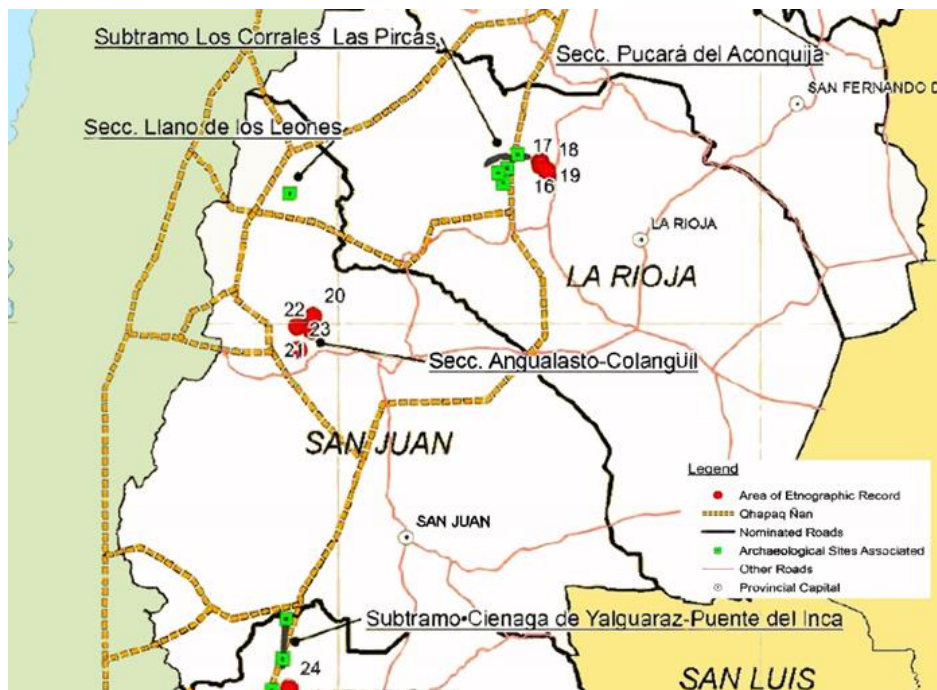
Subtramo Los Corrales Las Pircas
Secc. Pucará del Aconquija
SAN FERNANDO D
Secc. Llano de los Leones
17
18
16
19
LA RIOJA
LA RIOJA
22
20
23
21
Secc. Angualasto-Colangüil
SAN JUAN
SAN JUAN
Legend
Area of Etnographic Record
Qhapaq Ñan
Nominated Roads
Archaeological Sites Associated
Other Roads
Provincial Capital
Subtramo Cienaga de Yalquaraz-Puente del Inca
24
SAN LUIS